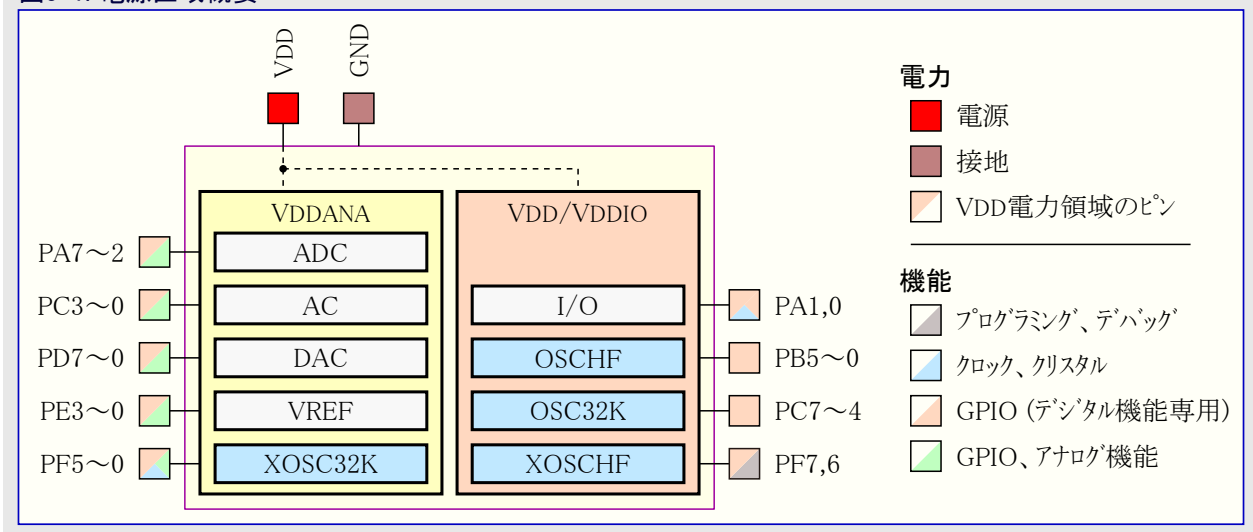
図5-1. 電源図の概要

VDD
GND

VDDANA
ADC
AC
DAC
VREF
XOSC32K

VDD/VDDIO
I/O
OSCHF
OSC32K
XOSCHF

PA7～2
PC3～0
PD7～0
PE3～0
PF5～0

PA1,0
PB5～0
PC7～4
PF7,6

電力
電源
接地
VDD電力領域のピン

機能
プログラミング、デバッグ
クロック、クリスタル
GPIO (デジタル機能専用)
GPIO、アナログ機能